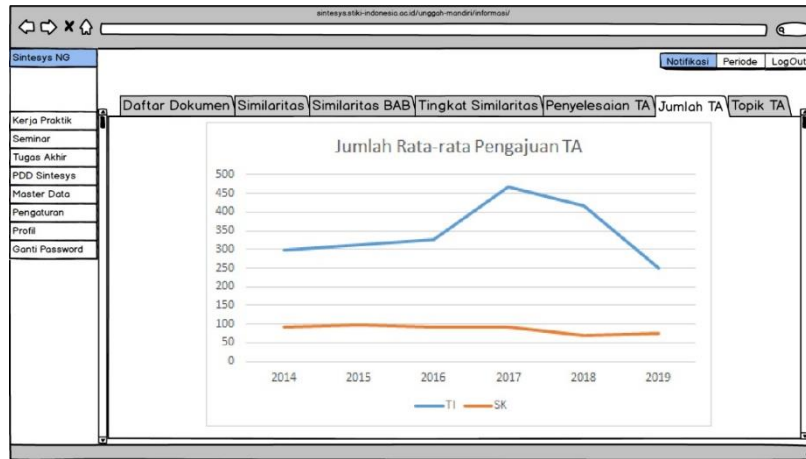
sintesys.stiki-indonesia.ac.id/unggah-mandiri/informasi/

Sintesys NG

Notifikasi | Periode | LogOut

Kerja Praktik
Seminar
Tugas Akhir
PDD Sintesys
Master Data
Pengaturan
Profil
Ganti Password

Daftar Dokumen | Similaritas | Similaritas BAB | Tingkat Similaritas | Penyelesaian TA | Jumlah TA | Topik TA

Jumlah Rata-rata Pengajuan TA

500
450
400
350
300
250
200
150
100
50
0

2014 2015 2016 2017 2018 2019

TI SK